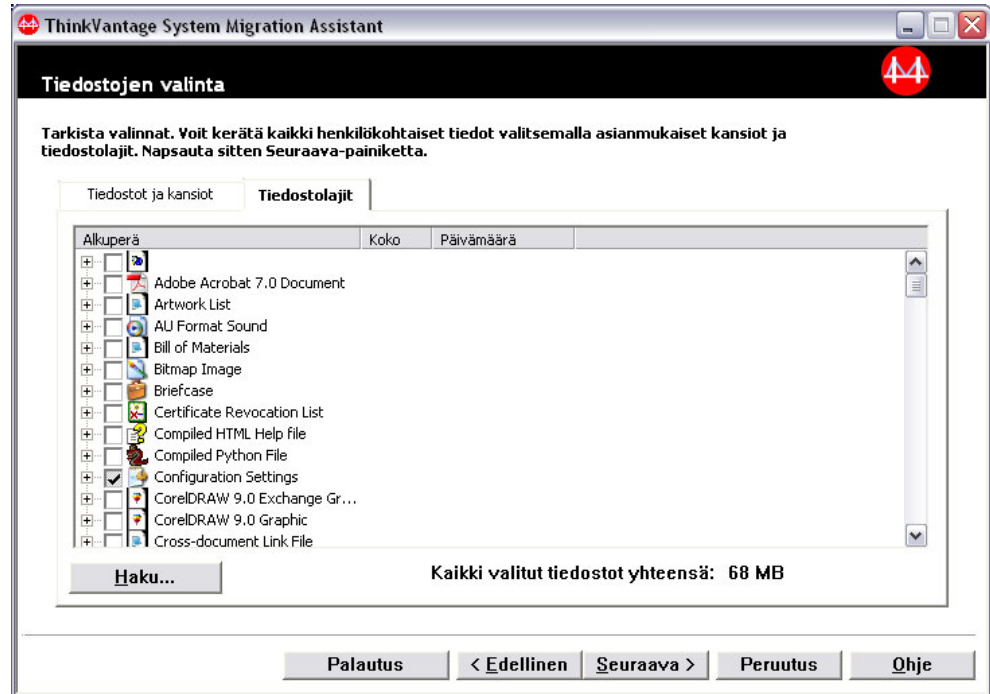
ThinkVantage System Migration Assistant

Tiedostojen valinta

Tarkista valinnat. Voit kerätä kaikki henkilökohtaiset tiedot valitsemalla asianmukaiset kansiot ja tiedostolajit. Napsauta sitten Seuraava-painiketta.

Tiedostot ja kansiot | Tiedostolajit

| Alkuperä | Koko | Päivämäärä |
|---|---|---|
| Adobe Acrobat 7.0 Document | | |
| Artwork List | | |
| AU Format Sound | | |
| Bill of Materials | | |
| Bitmap Image | | |
| Briefcase | | |
| Certificate Revocation List | | |
| Compiled HTML Help file | | |
| Compiled Python File | | |
| Configuration Settings | | |
| CorelDRAW 9.0 Exchange Gr... | | |
| CorelDRAW 9.0 Graphic | | |
| Cross-document Link File | | |

Haku...

Kaikki valitut tiedostot yhteensä: 68 MB

Palautus | < Edellinen | Seuraava > | Peruutus | Ohje